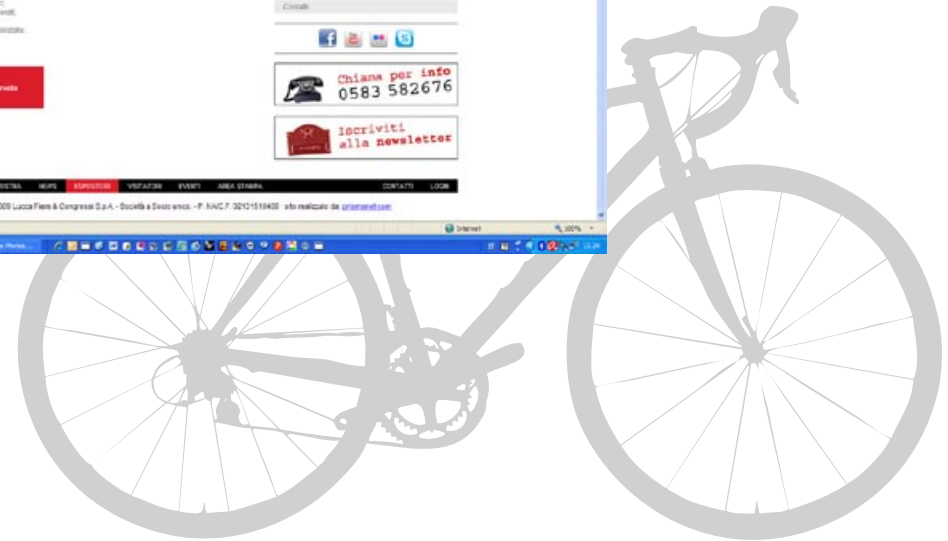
Contatti

Chiama per info 0583 582676

Iscriviti alla newsletter

NEWS ESPOSITORI VISITATORI EVENTI AREA STAMPA CONTATTI LOGIN

2009 Lucca Fiere & Congressi S.p.A. - Società a Socio unico - P. IVA/C.F. 02101510469 sito realizzato da: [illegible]

Internet 100%